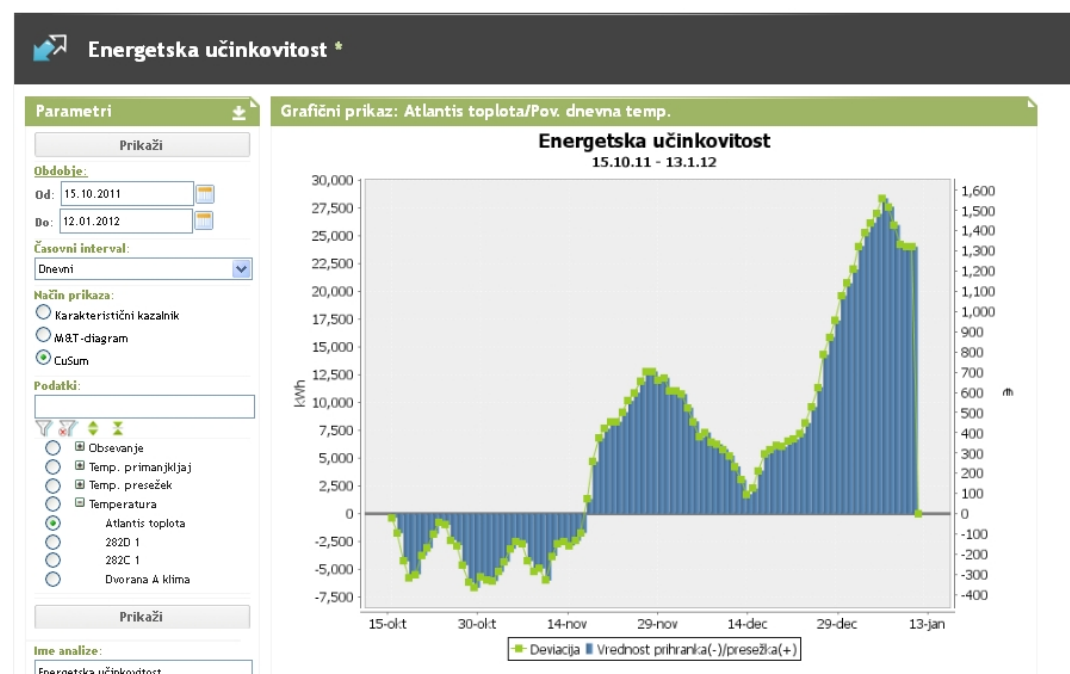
Energetska učinkovitost *

Parametri

Prikaži

Obdobje:

Od: 15.10.2011

Do: 12.01.2012

Časovni interval:

Dnevni

Način prikaza:

Karakteristični kazalnik

M&T-diagram

CuSum

Podatki:

Obsevanje

Temp. primanjkljaj

Temp. presežek

Temperatura

Atlantis toplota

282D 1

282C 1

Dvorana A klima

Prikaži

Ime analize:

Energetska učinkovitost

Grafični prikaz: Atlantis toplota/Pov. dnevna temp.

Energetska učinkovitost

15.10.11 - 13.1.12

kWh

30,000
27,500
25,000
22,500
20,000
17,500
15,000
12,500
10,000
7,500
5,000
2,500
0
-2,500
-5,000
-7,500

1,600
1,500
1,400
1,300
1,200
1,100
1,000
900
800
700
600
500
400
300
200
100
0
-100
-200
-300
-400

₥

15-okt
30-okt
14-nov
29-nov
14-dec
29-dec
13-jan

Deviacija
Vrednost prihranka(-)/presežka(+)